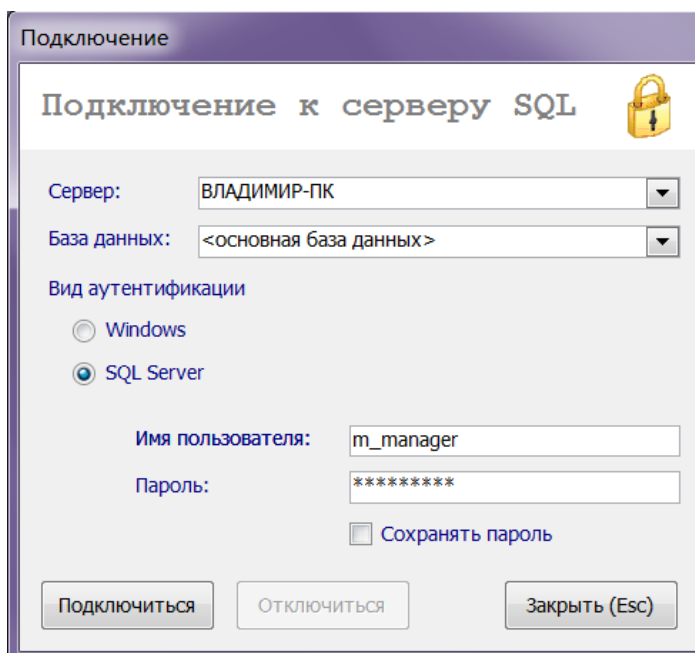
Подключение

Подключение к серверу SQL

Сервер: ВЛАДИМИР-ПК

База данных: <основная база данных>

Вид аутентификации

Windows

SQL Server

Имя пользователя: m_manager

Пароль: *********

Сохранять пароль

Подключиться

Отключиться

Закрыть (Esc)